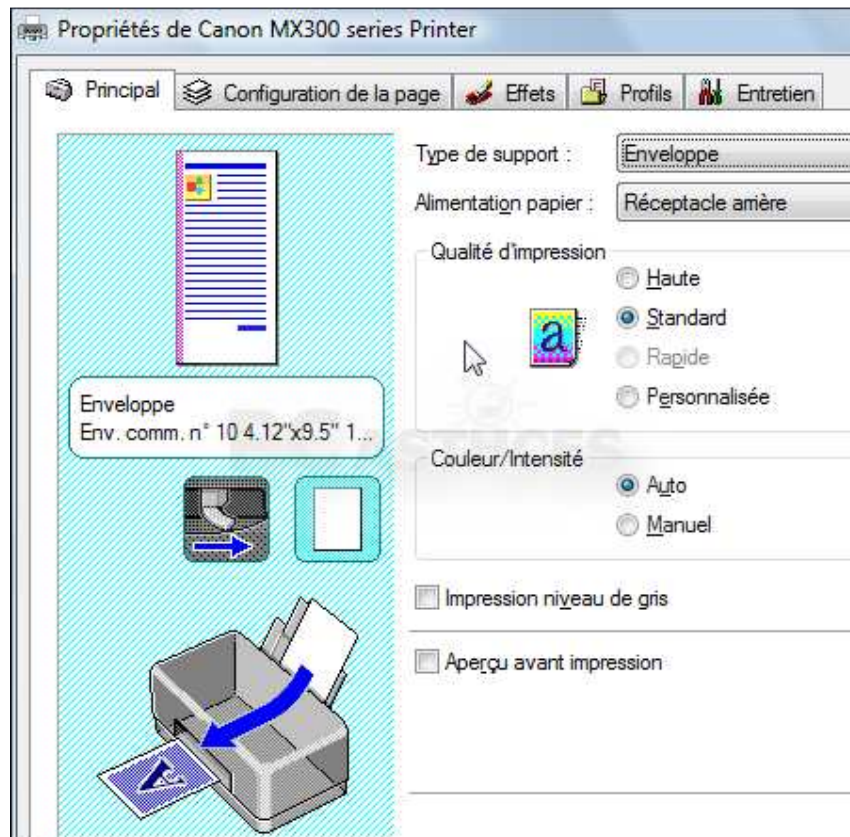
Propriétés de Canon MX300 series Printer

Principal | Configuration de la page | Effets | Profils | Entretien

Type de support : Enveloppe

Alimentation papier : Réceptacle arrière

Qualité d'impression

Haute

Standard

Rapide

Personnalisée

Enveloppe
Env. comm. n° 10 4.12"x9.5" 1...

Couleur/Intensité

Auto

Manuel

Impression niveau de gris

Aperçu avant impression